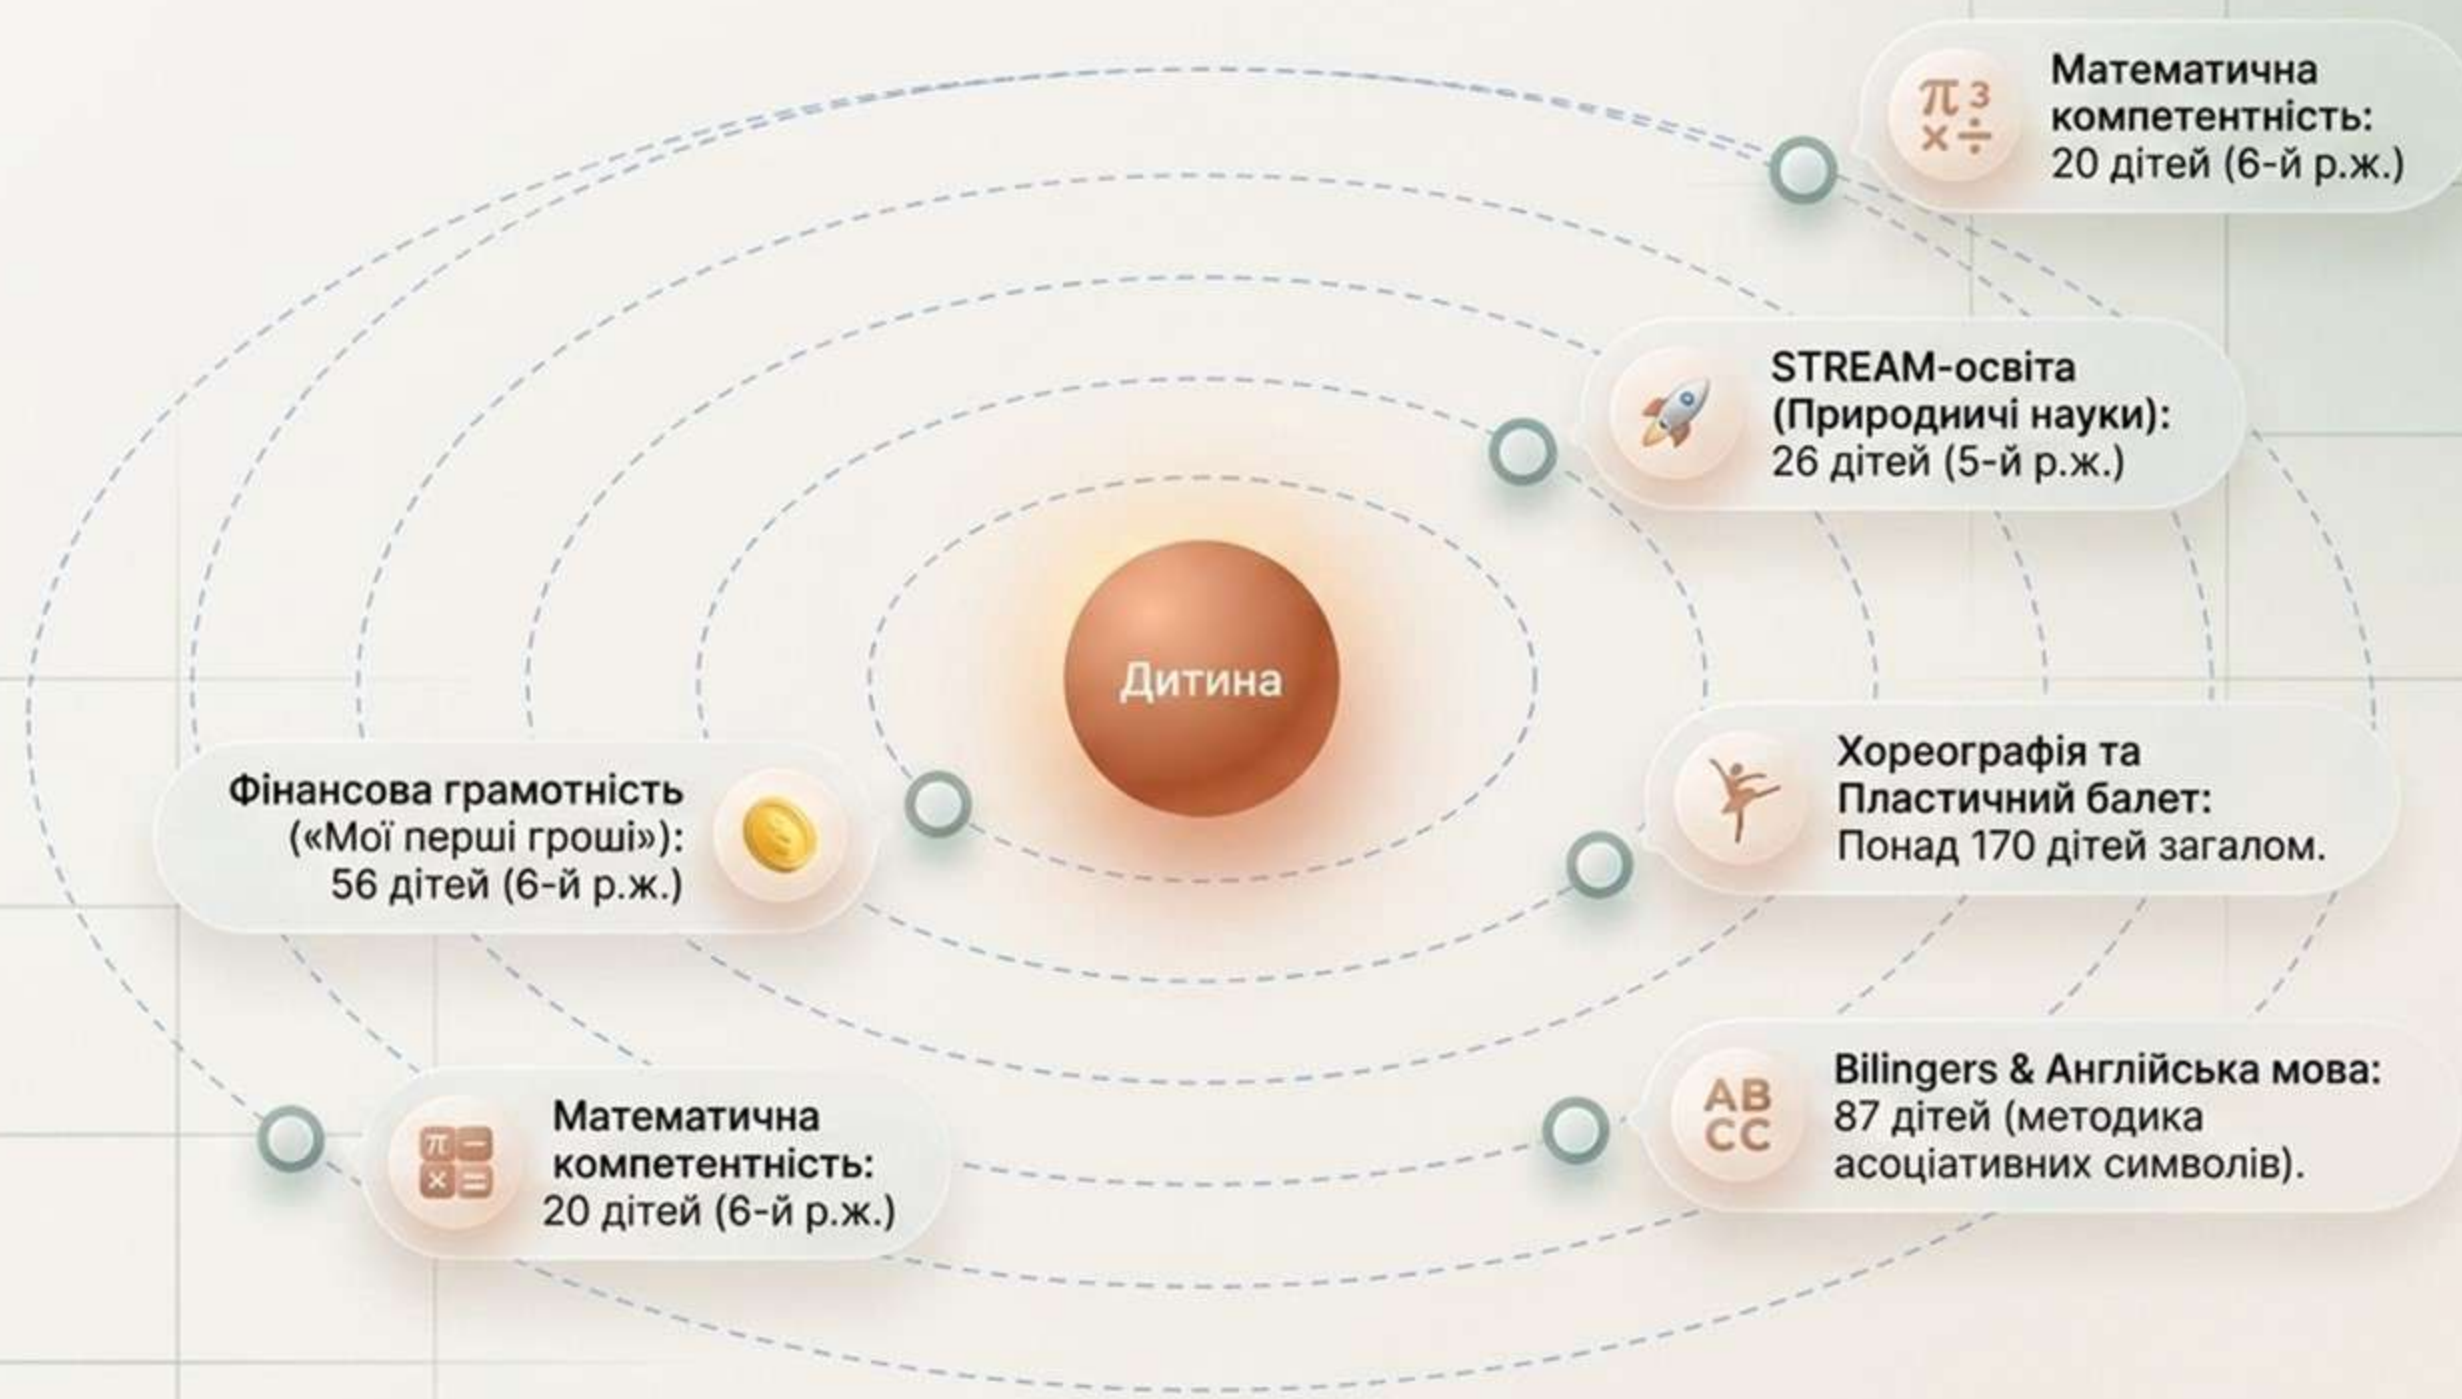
Математична компетентність: 20 дітей (6-й р.ж.)

STREAM-освіта (Природничі науки): 26 дітей (5-й р.ж.)

Дитина

Фінансова грамотність («Мої перші гроші»): 56 дітей (6-й р.ж.)

Хореографія та Пластичний балет: Понад 170 дітей загалом.

Bilingers & Англійська мова: 87 дітей (методика асоціативних символів).

Математична компетентність: 20 дітей (6-й р.ж.)